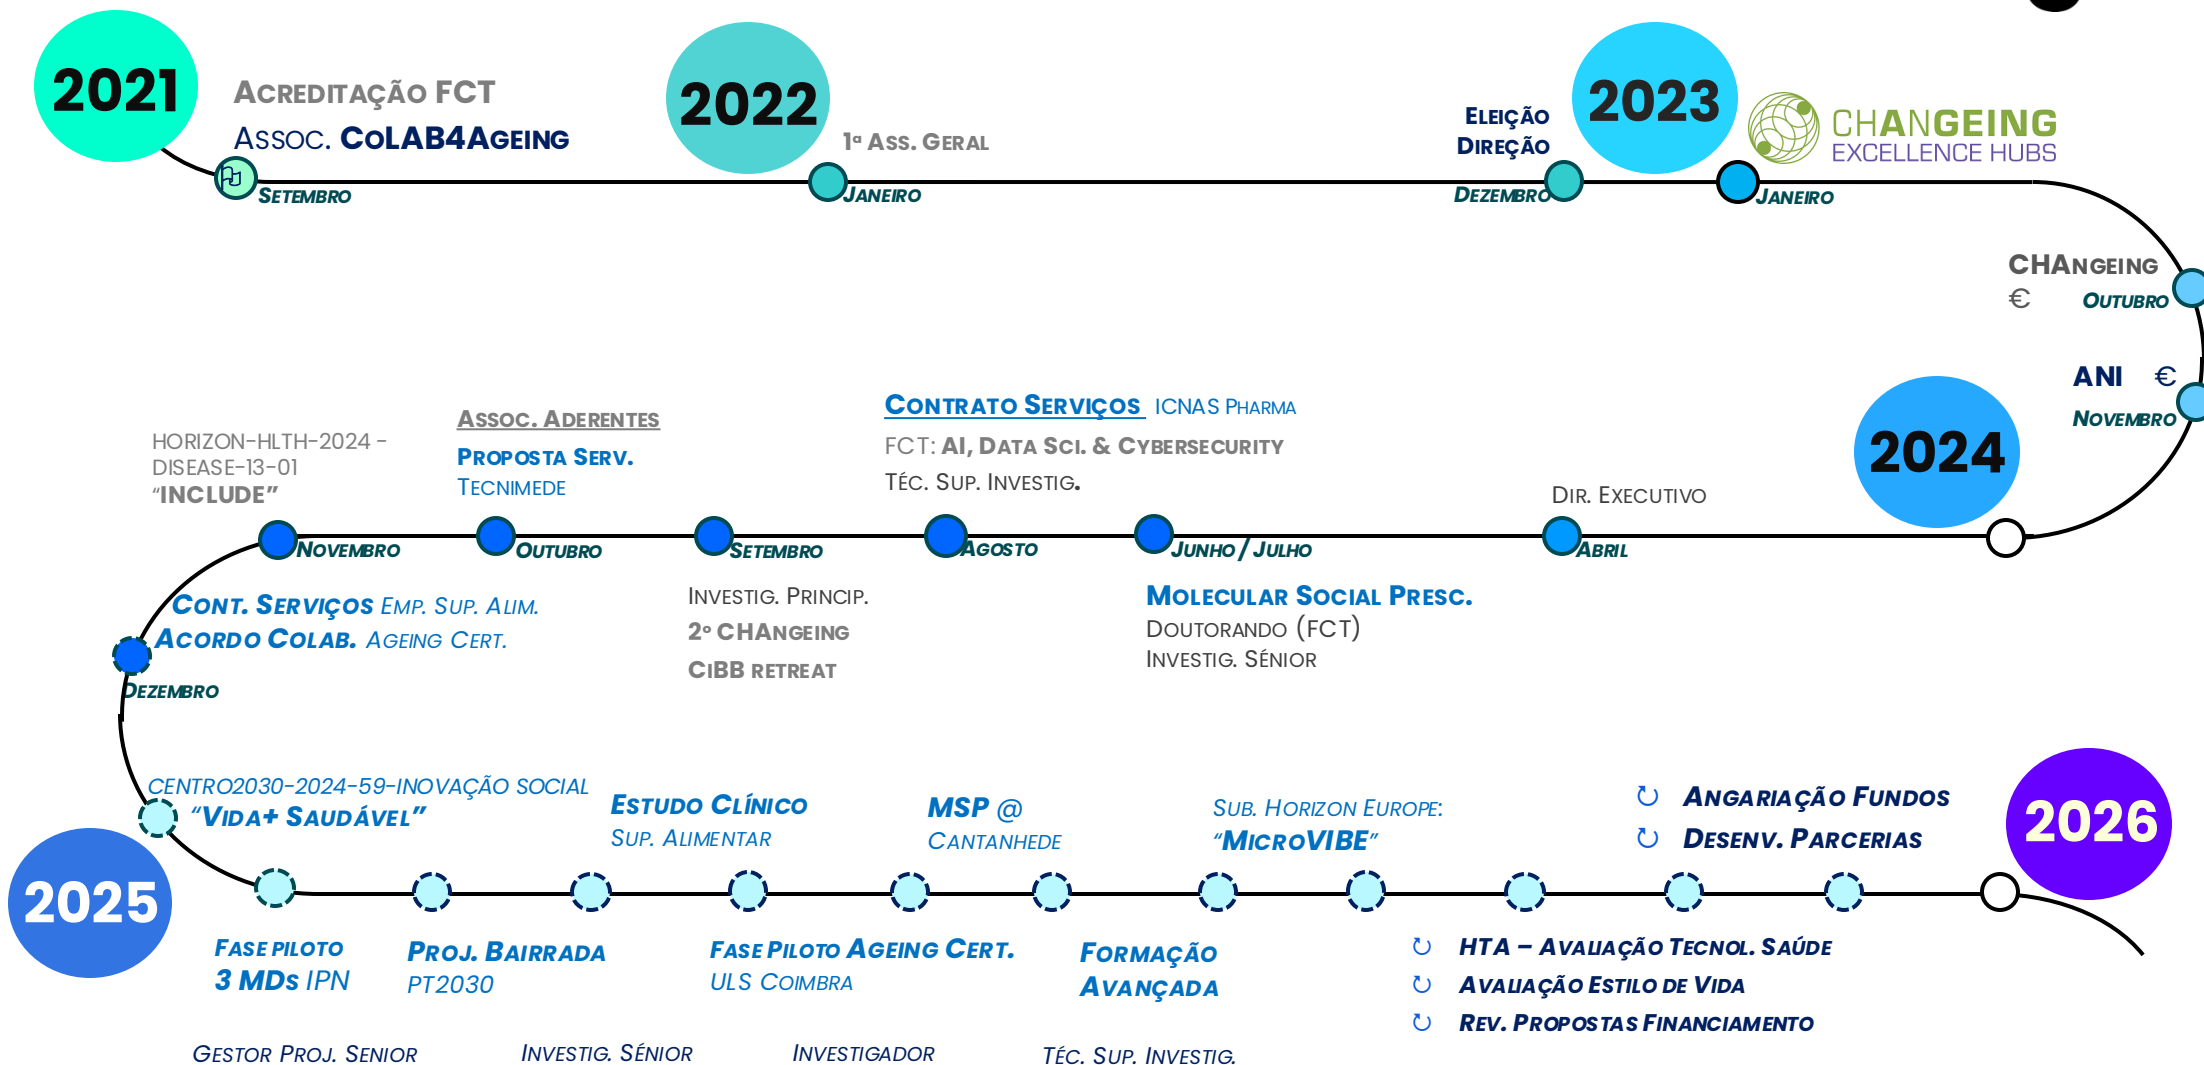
2021

Acreditação FCT

Assoc. CoLAB4Ageing

Setembro

2022

1ª Ass. Geral

Janeiro

Eleição Direção

Dezembro

2023

CHANGEING EXCELLENCE HUBS

Janeiro

CHAngeing €

Outubro

ANI €

Novembro

2024

Dir. Executivo

Abril

Contrato Serviços ICNAS Pharma

FCT: AI, Data Sci. & Cybersecurity

Téc. Sup. Investig.

Agosto

Junho / Julho

Molecular Social Presc.

Doutorando (FCT)

Investig. Sénior

Assoc. Aderentes

Proposta Serv.

Tecnimede

Outubro

Setembro

Investig. Princip.

2º CHAngeing

CIBB retreat

HORIZON-HLTH-2024 - DISEASE-13-01

"INCLUDE"

Novembro

Cont. Serviços Emp. Sup. Alim.

Acordo Colab. Ageing Cert.

Dezembro

CENTRO2030-2024-59-INOVAÇÃO SOCIAL

"Vida+ Saudável"

2025

Fase Piloto

3 MDs IPN

Proj. Bairrada

PT2030

Estudo Clínico

Sup. Alimentar

Fase Piloto Ageing Cert.

ULS Coimbra

MSP @

Cantanhede

Formação Avançada

Sub. Horizon Europe:

"MicroVIBE"

Angariação Fundos

Desenv. Parcerias

2026

HTA – Avaliação Tecnol. Saúde

Avaliação Estilo de Vida

Rev. Propostas Financiamento

Gestor Proj. Senior

Investig. Sénior

Investigador

Téc. Sup. Investig.